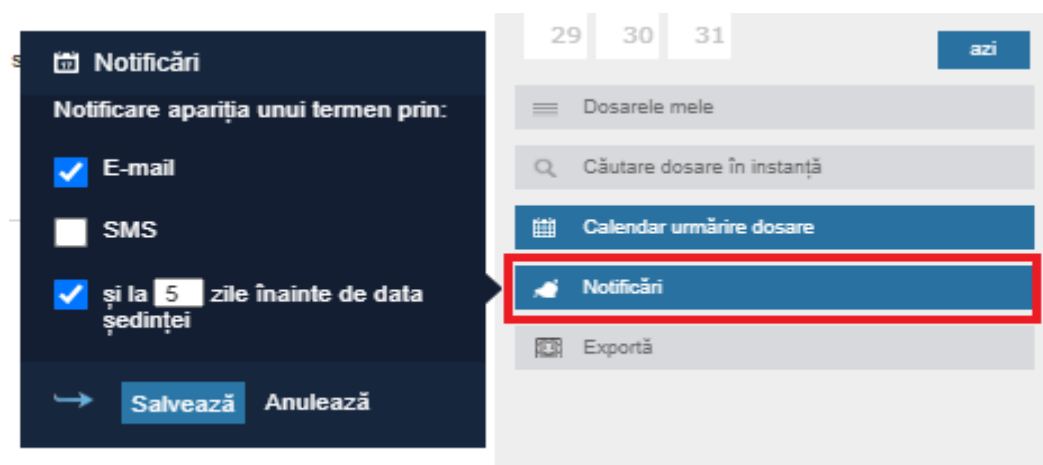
Notificări

Notificare apariția unui termen prin:

E-mail

SMS

și la 5 zile înainte de data ședinței

Salvează Anulează

29 30 31

azi

Dosarele mele

Căutare dosare în instanță

Calendar urmărire dosare

Notificări

Exportă